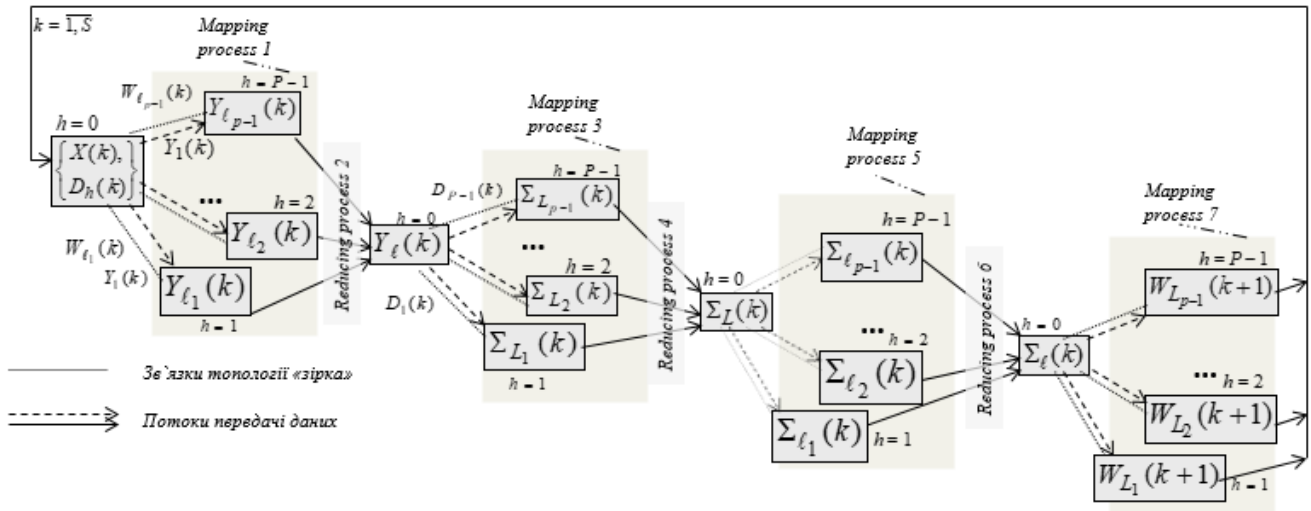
$k = \overline{1, S}$

Mapping process 1

$h = P-1$

$W_{\ell_{p-1}}(k)$

$Y_{\ell_{p-1}}(k)$

$h = 0$

$\left\{ \begin{matrix} X(k), \\ D_h(k) \end{matrix} \right\}$

$Y_1(k)$

$\dots$

$h = 2$

$Y_{\ell_2}(k)$

$W_{\ell_1}(k)$

$Y_1(k)$

$Y_{\ell_1}(k)$

$h = 1$

Reducing process 2

$h = 0$

$Y_{\ell}(k)$

Mapping process 3

$h = P-1$

$D_{P-1}(k)$

$\Sigma_{L_{p-1}}(k)$

$\dots$

$h = 2$

$\Sigma_{L_2}(k)$

$D_1(k)$

$\Sigma_{L_1}(k)$

$h = 1$

Reducing process 4

$h = 0$

$\Sigma_L(k)$

Mapping process 5

$h = P-1$

$\Sigma_{\ell_{p-1}}(k)$

$\dots$ $h = 2$

$\Sigma_{\ell_2}(k)$

$\Sigma_{\ell_1}(k)$ $h = 1$

Reducing process 6

$h = 0$

$\Sigma_{\ell}(k)$

Mapping process 7

$h = P-1$

$W_{L_{p-1}}(k+1)$

$\dots$ $h = 2$

$W_{L_2}(k+1)$

$W_{L_1}(k+1)$

$h = 1$

Зв`язки топології «зірка»

Потоки передачі даних